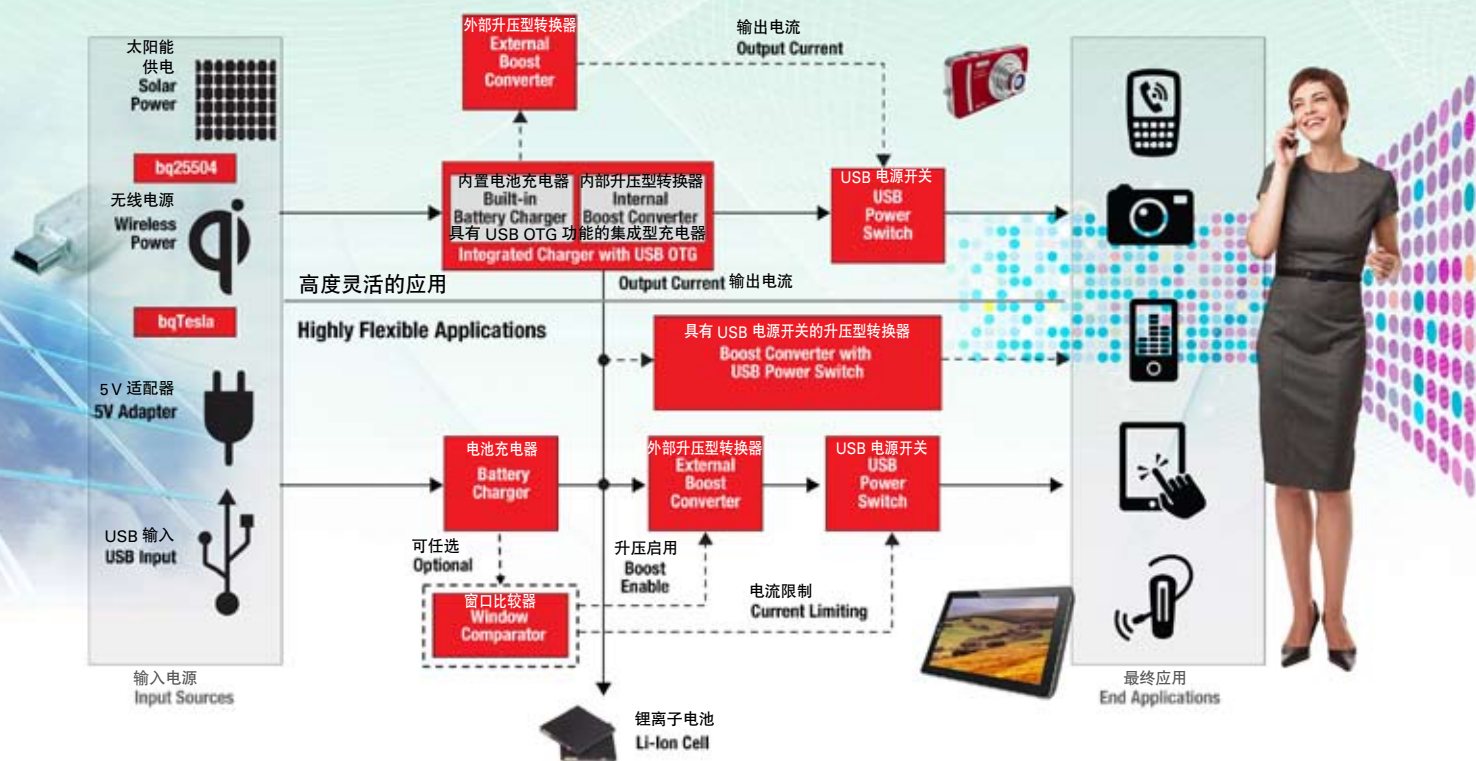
太阳能
供电
Solar
Power

bq25504

无线电源
Wireless
Power

bqTesla

5 V 适配器
5V Adapter

USB 输入
USB Input

输入电源
Input Sources

外部升压型转换器
External
Boost
Converter

输出电流
Output Current

内置电池充电器
Built-in
Battery Charger

内部升压型转换器
Internal
Boost Converter

具有 USB OTG 功能的集成型充电器
Integrated Charger with USB OTG

USB 电源开关
USB
Power
Switch

高度灵活的应用
Highly Flexible Applications

Output Current 输出电流

具有 USB 电源开关的升压型转换器
Boost Converter with
USB Power Switch

电池充电器
Battery
Charger

外部升压型转换器
External
Boost
Converter

USB 电源开关
USB
Power
Switch

可任选
Optional

升压启用
Boost
Enable

窗口比较器
Window
Comparator

电流限制
Current Limiting

锂离子电池
Li-Ion Cell

最终应用
End Applications